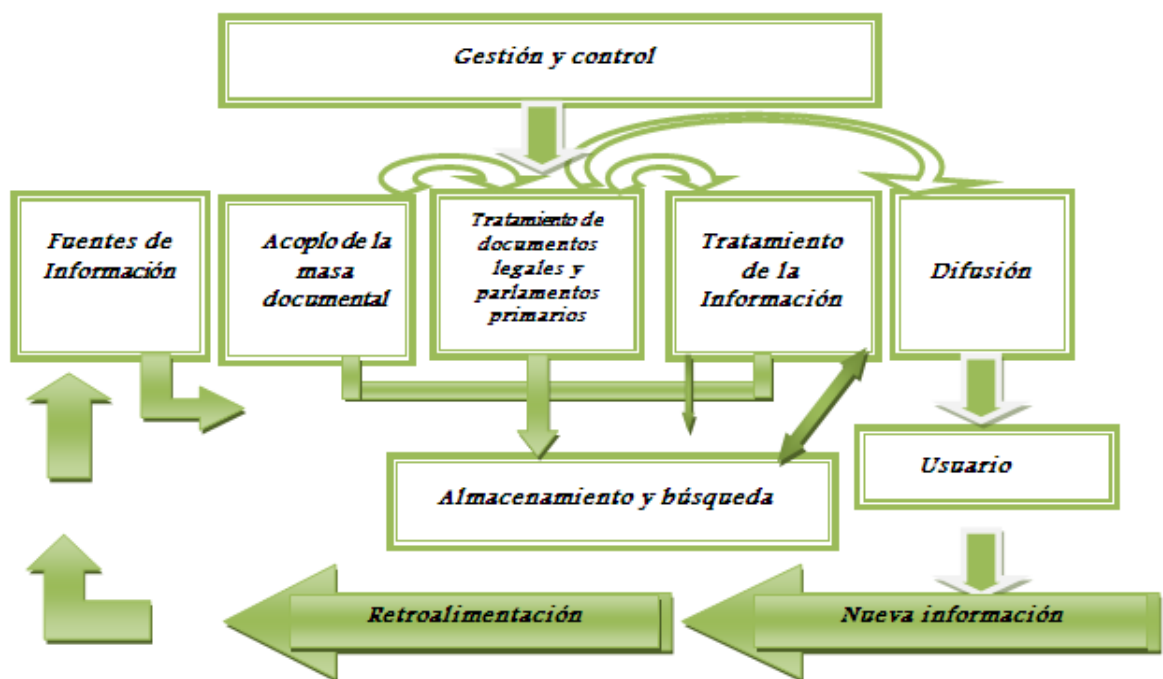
Gestión y control

Fuentes de Información

Acoplo de la masa documental

Tratamiento de documentos legales y parlamentos primarios

Tratamiento de la Información

Difusión

Usuario

Almacenamiento y búsqueda

Retroalimentación

Nueva información